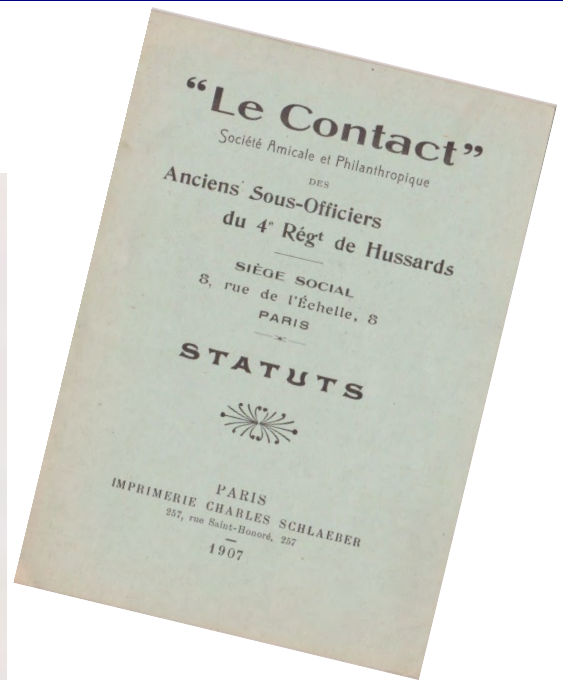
"Le Contact"
Société Amicale et Philanthropique
DES
Anciens Sous-Officiers
du 4$^e$ Rég$^t$ de Hussards

SIÈGE SOCIAL
8, rue de l'Échelle, 8
PARIS

STATUTS

PARIS
IMPRIMERIE CHARLES SCHLAEBER
257, rue Saint-Honoré, 257
1907